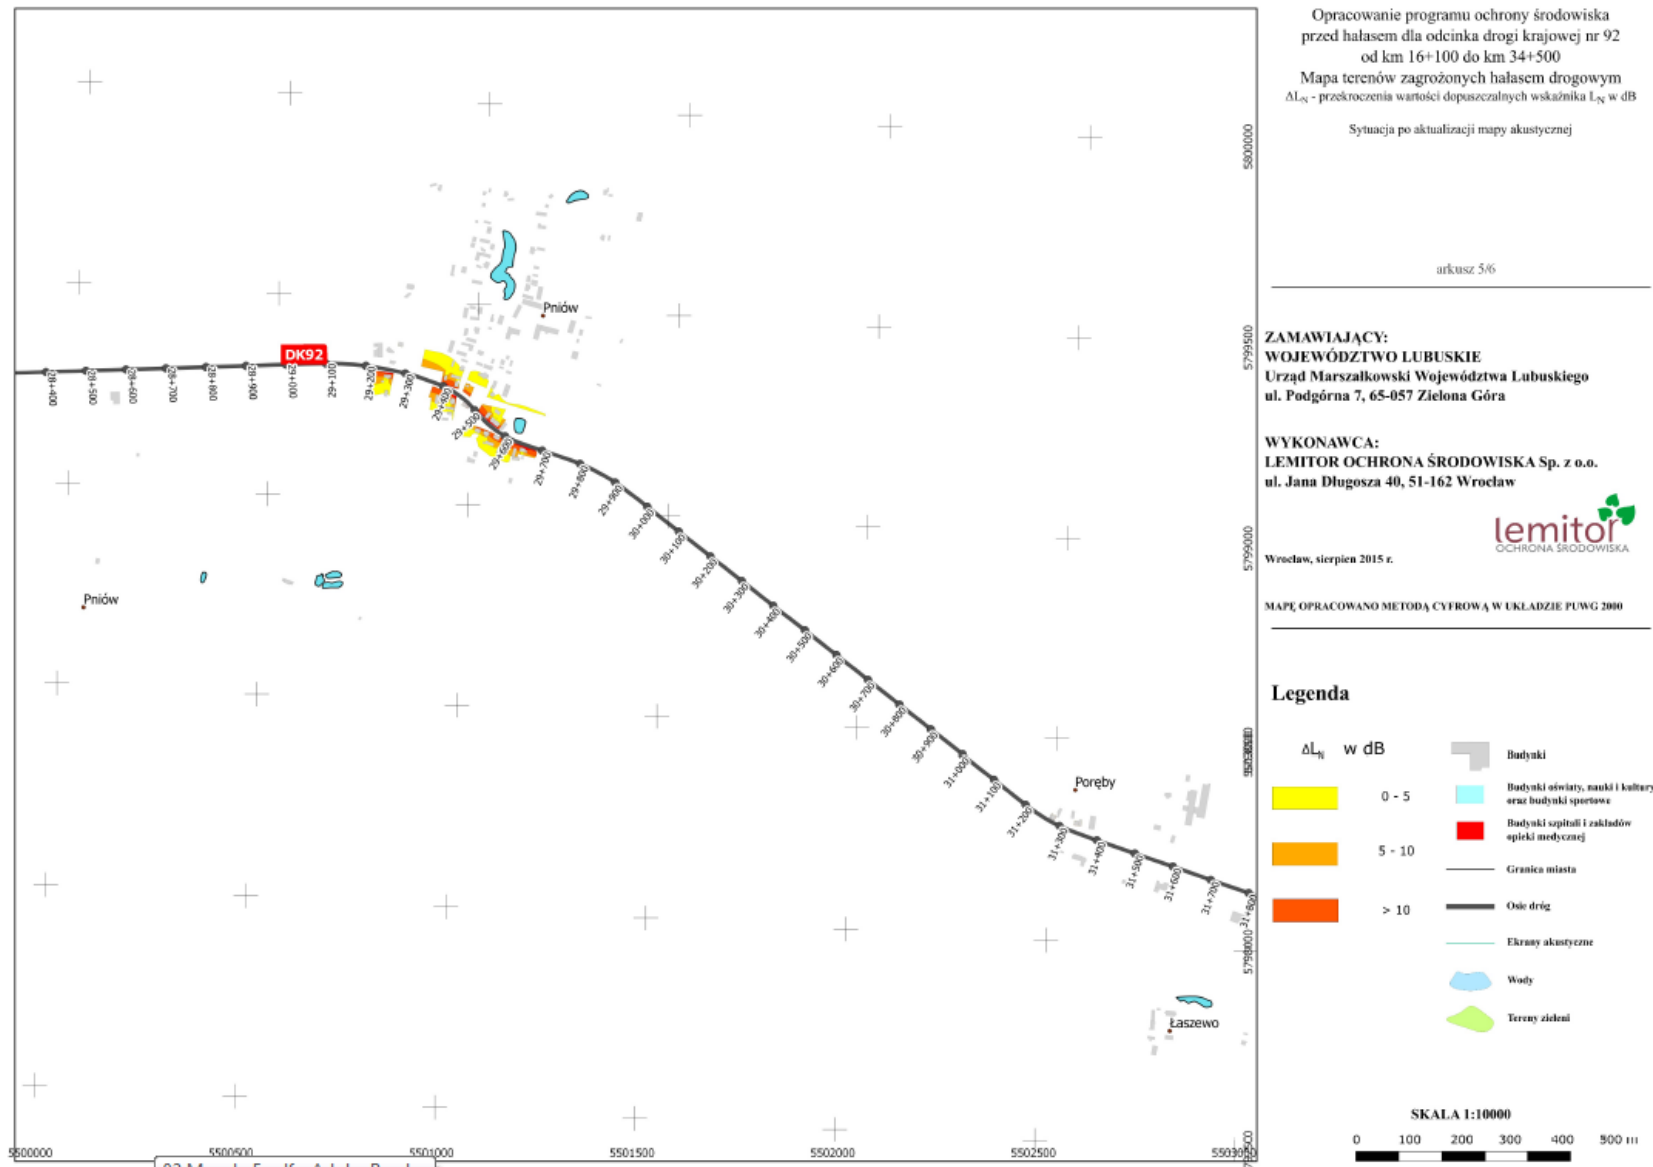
Opracowanie programu ochrony środowiska przed hałasem dla odcinka drogi krajowej nr 92 od km 16+100 do km 34+500
Mapa terenów zagrożonych hałasem drogowym
$\Delta L_N$ - przekroczenia wartości dopuszczalnych wskaźnika $L_N$ w dB

Sytuacja po aktualizacji mapy akustycznej

arkusz 5/6

ZAMAWIAJĄCY:
WOJEWÓDZTWO LUBUSKIE
Urząd Marszałkowski Województwa Lubuskiego
ul. Podgórna 7, 65-057 Zielona Góra

WYKONAWCA:
LEMITOR OCHRONA ŚRODOWISKA Sp. z o.o.
ul. Jana Długosza 40, 51-162 Wrocław

lemitor
OCHRONA ŚRODOWISKA

Wrocław, sierpień 2015 r.

MAPĘ OPRACOWANO METODĄ CYFROWĄ W UKŁADZIE PUWG 2000

Legenda

$\Delta L_N$ w dB

0 - 5

5 - 10

> 10

Budynki
Budynki oświaty, nauki i kultury oraz budynki sportowe
Budynki szpitali i zakładów opieki medycznej
Granica miasta
Osie dróg
Ekrany akustyczne
Wody
Tereny zieleni

SKALA 1:10000
0 100 200 300 400 500 m

DK92
Pniów
Pniów
Poręby
Łaszewo

28+400 28+500 28+600 28+700 28+800 28+900 29+000 29+100 29+200 29+300 29+400 29+500 29+600 29+700 29+800 29+900 30+000 30+100 30+200 30+300 30+400 30+500 30+600 30+700 30+800 30+900 31+000 31+100 31+200 31+300 31+400 31+500 31+600 31+700 31+800

5500000 5500500 5501000 5501500 5502000 5502500 5503000
5800000 5799500 5799000 5798500 5798000